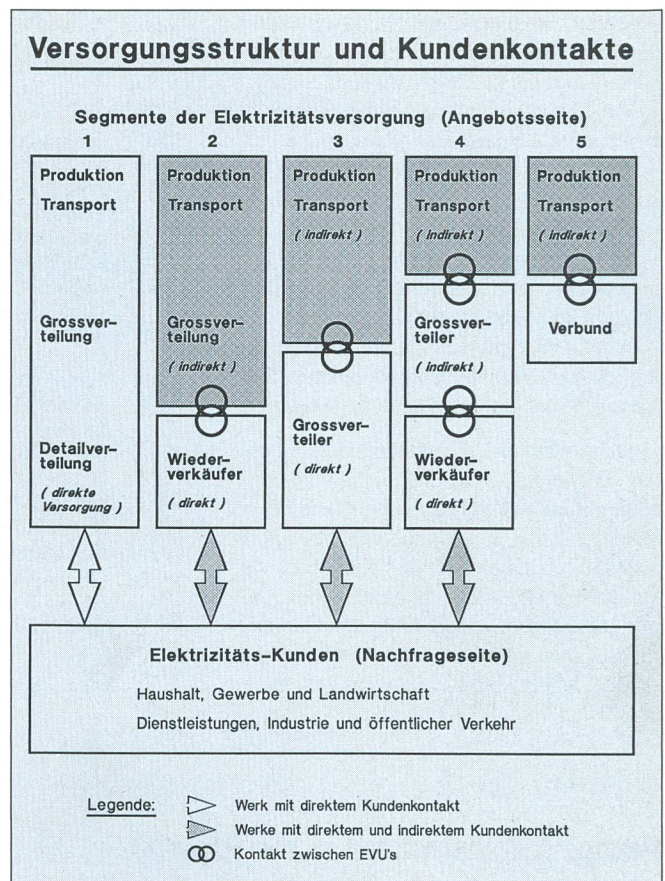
Versorgungsstruktur und Kundenkontakte

Segmente der Elektrizitätsversorgung (Angebotsseite)

1

Produktion

Transport

Grossverteilung

Detailverteilung

( direkte Versorgung )

2

Produktion

Transport

Grossverteilung

( indirekt )

Wiederverkäufer

( direkt )

3

Produktion

Transport

( indirekt )

Grossverteiler

( direkt )

4

Produktion

Transport

( indirekt )

Grossverteiler

( indirekt )

Wiederverkäufer

( direkt )

5

Produktion

Transport

( indirekt )

Verbund

Elektrizitäts-Kunden (Nachfrageseite)

Haushalt, Gewerbe und Landwirtschaft

Dienstleistungen, Industrie und öffentlicher Verkehr

Legende:

Werk mit direktem Kundenkontakt

Werke mit direktem und indirektem Kundenkontakt

Kontakt zwischen EVU's